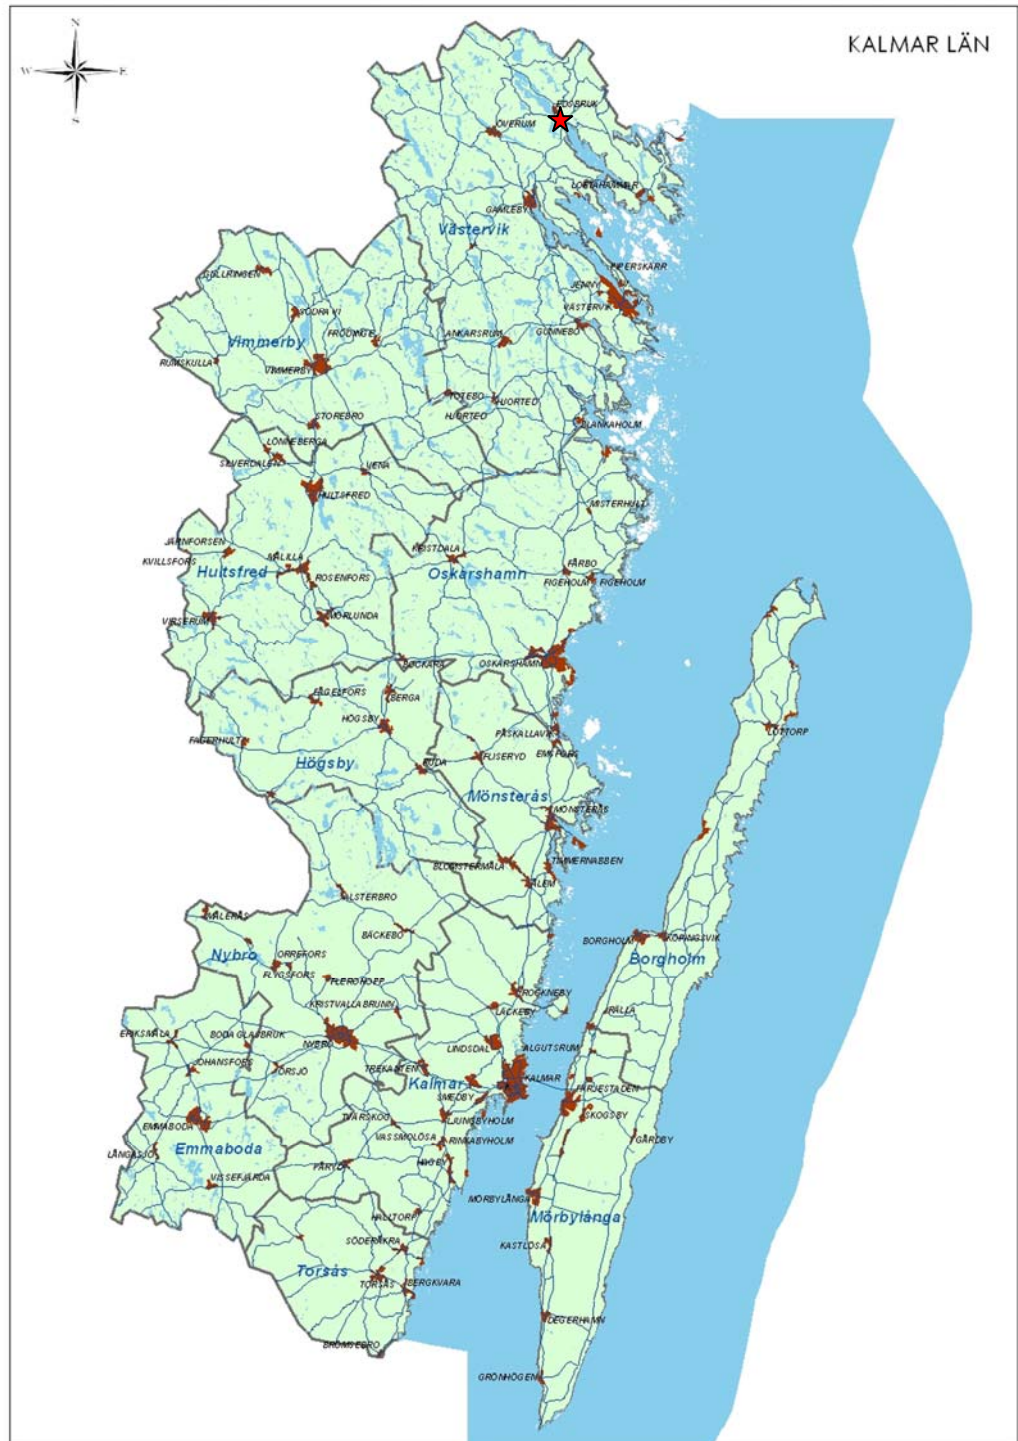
KALMAR LÄN

N
W
E
S

EDSBRUK
ÖVERUM
LOFTAHAMMAR
GAMLEBY
Västervik
PIPERSKÄRR
JENNY
VÄSTERVIK
GULLRINGEN
SÖDRA VI
FRÖDINGE
ANKARSRUM
GUNNEBO
Vimmerby
RUMSKULLA
VIMMERBY
TOTEBO
HJORTED
STOREBRO
BLANKAHOLM
LÖNNEBERGA
SILVERDALEN
VENA
HULTSFRED
MISTERHULT
JÄRNFORSEN
KRISTDALA
KVILLSFORS
MÅLILLA
FÅRBO
Hultsfred
ROSENFORS
Oskarshamn
FIGEHOLM
FIGEHOLM
VIRSERUM
MÖRLUNDA
BÅCKARA
OSKARSHAMN
ÄLGEFORS
BERGA
HÖGSBY
LÖTTORP
FAGERHULT
PÅSKALLAVIK
FLISERYD
EMSFORS
Högsby
RUDA
Mönsterås
MÖNSTERÅS
TIMMERNABBEN
BLOMSTERMÅLA
ÅLEM
ALSTERBRO
MÅLERÅS
BÄCKEBO
BORGHOLM
KÖPINGSVIK
Nybro
ORREFORS
Borgholm
FLYGSFORS
FLEROHOPP
KRISTVALLA BRUNN
ROCKNEBY
LÄCKEBY
RÄLLA
ERIKSMÅLA
BODA GLASBRUK
JOHANSFORS
NYBRO
LINDSDAL
ALGUTSRUM
ÖRSJÖ
TREKANTEN
Kalmar
KALMAR
FÄRJESTADEN
SMEDBY
EMMABODA
TVÄRSKOG
LJUNGBYHOLM
SKOGSBY
VASSMOLÖSA
RINKABYHOLM
GÅRDBY
LÅNGASJÖ
Emmaboda
HAGBY
FÅRYD
VISSEFJÄRDA
MÖRBYLÅNGA
Mörbylånga
HALLTORP
SÖDERÅKRA
KASTLÖSA
Torsås
TORSÅS
BERGKVARA
DEGERHAMN
BRÖMSEBRO
GRÖNHÖGEN